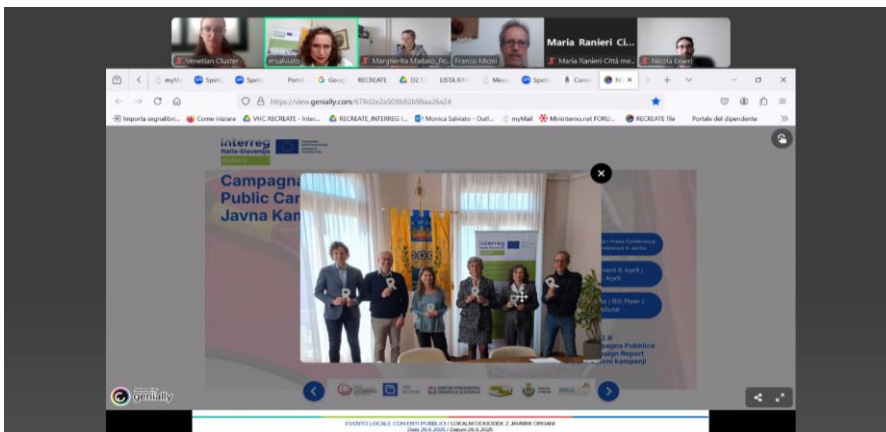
Venetian Cluster
msalviato
Margherita Madaro_Fo...
Franco Micini
Maria Ranieri Ci...
Maria Ranieri Città me...
Nicola Errieri

myMi
Sperl
Sperl
Portal
Goog
RECREATE
D2.1
LISTA RIT
Mess
Sperl
Conv
RE

https://view.genially.com/678d2e2a509b92b98aa26a24

Importa segnalibri...
Come iniziare
VHC RECREATE - Inter...
RECREATE_INTERREG I...
Monica Salviato - Outl...
myMail
Miniinterno.net FORU...
RECREATE file
Portale del dipendente

Interreg
Italia-Slovenija
RECREATE

Campagna
Public Car
Javna Kan

Press Conference
erenca 4. aprila

ent 8 April |
. April

Bill Flyer |
une

2.6
mpagna Pubblica
aign Report
vni kampanji

genially

EVENTO LOCALE CON ENTI PUBBLICI / LOKALNI DOGODEK Z JAVNIMI ORGANI
Data 26.6.2025 / Datum 26.6.2025